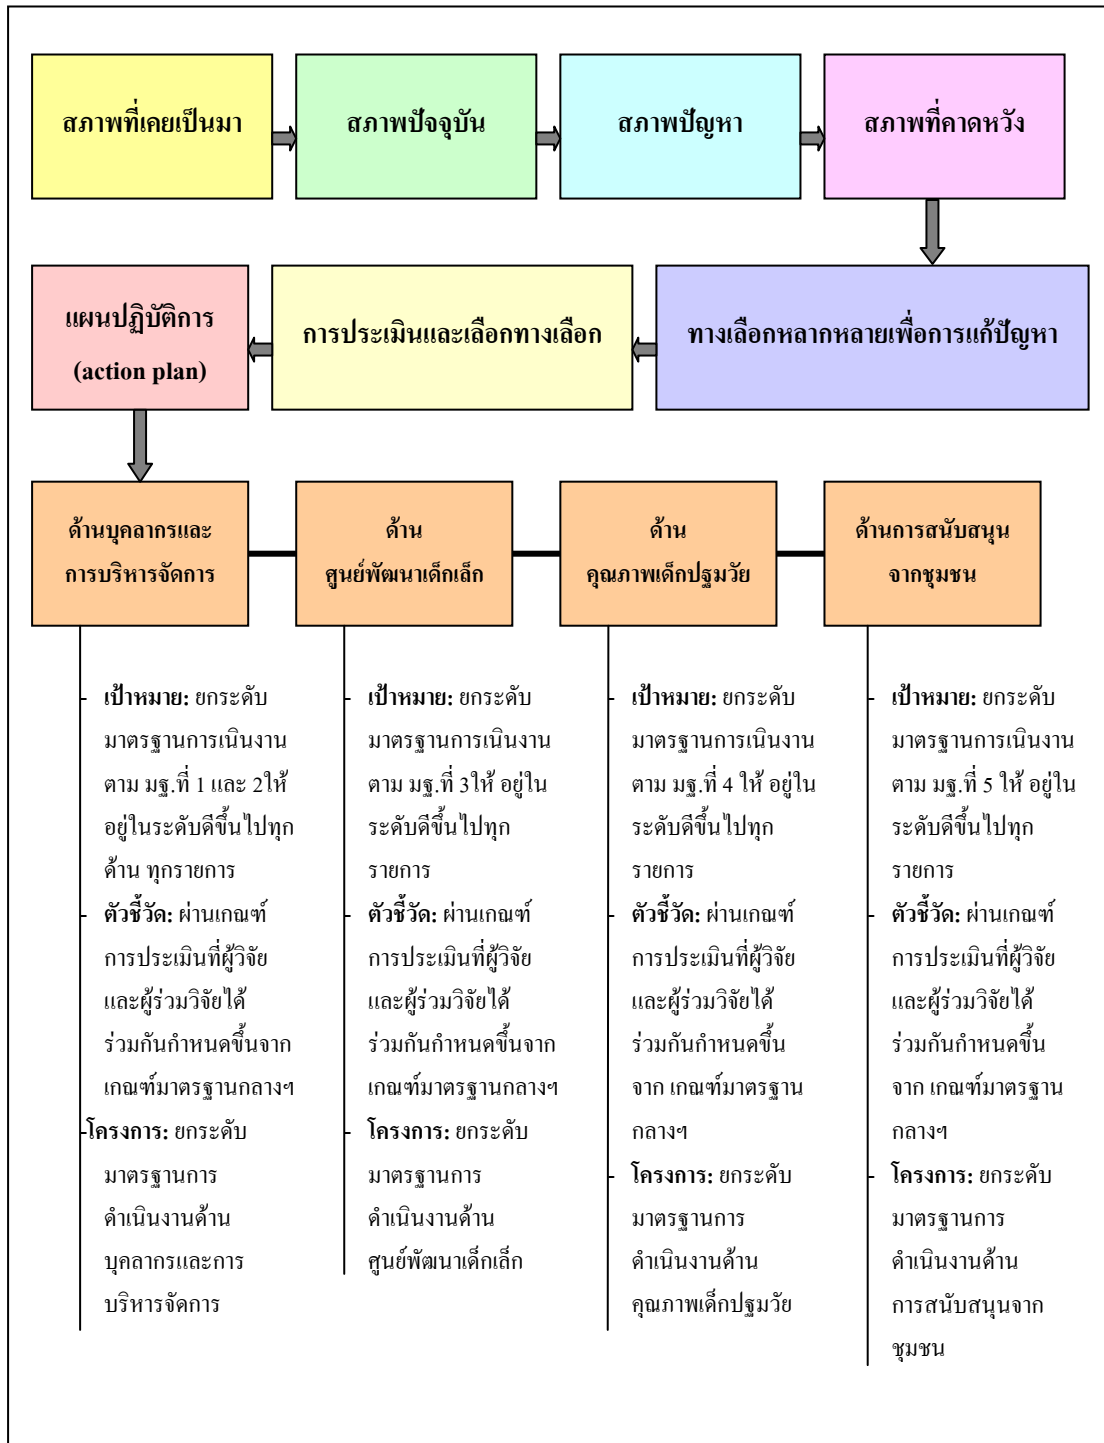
สภาพที่เคยเป็นมา

สภาพปัจจุบัน

สภาพปัญหา

สภาพที่คาดหวัง

ทางเลือกหลากหลายเพื่อการแก้ปัญหา

การประเมินและเลือกทางเลือก

แผนปฏิบัติการ (action plan)

ด้านบุคลากรและการบริหารจัดการ

ด้าน ศูนย์พัฒนาเด็กเล็ก

ด้าน คุณภาพเด็กปฐมวัย

ด้านการสนับสนุนจากชุมชน

- เป้าหมาย: ยกระดับมาตรฐานการเนินงานตาม มฐ.ที่ 1 และ 2ให้อยู่ในระดับดีขึ้นไปทุกด้าน ทุกรายการ
- ตัวชี้วัด: ผ่านเกณฑ์การประเมินที่ผู้วิจัยและผู้ร่วมวิจัยได้ร่วมกันกำหนดขึ้นจากเกณฑ์มาตรฐานกลางฯ
-โครงการ: ยกระดับมาตรฐานการดำเนินงานด้านบุคลากรและการบริหารจัดการ

- เป้าหมาย: ยกระดับมาตรฐานการเนินงานตาม มฐ.ที่ 3ให้ อยู่ในระดับดีขึ้นไปทุกรายการ
- ตัวชี้วัด: ผ่านเกณฑ์การประเมินที่ผู้วิจัยและผู้ร่วมวิจัยได้ร่วมกันกำหนดขึ้นจากเกณฑ์มาตรฐานกลางฯ
- โครงการ: ยกระดับมาตรฐานการดำเนินงานด้านศูนย์พัฒนาเด็กเล็ก

- เป้าหมาย: ยกระดับมาตรฐานการเนินงานตาม มฐ.ที่ 4 ให้ อยู่ในระดับดีขึ้นไปทุกรายการ
- ตัวชี้วัด: ผ่านเกณฑ์การประเมินที่ผู้วิจัยและผู้ร่วมวิจัยได้ร่วมกันกำหนดขึ้น จาก เกณฑ์มาตรฐานกลางฯ
- โครงการ: ยกระดับมาตรฐานการดำเนินงานด้านคุณภาพเด็กปฐมวัย

- เป้าหมาย: ยกระดับมาตรฐานการเนินงานตาม มฐ.ที่ 5 ให้ อยู่ในระดับดีขึ้นไปทุกรายการ
- ตัวชี้วัด: ผ่านเกณฑ์การประเมินที่ผู้วิจัยและผู้ร่วมวิจัยได้ร่วมกันกำหนดขึ้น จาก เกณฑ์มาตรฐานกลางฯ
- โครงการ: ยกระดับมาตรฐานการดำเนินงานด้านการสนับสนุนจากชุมชน